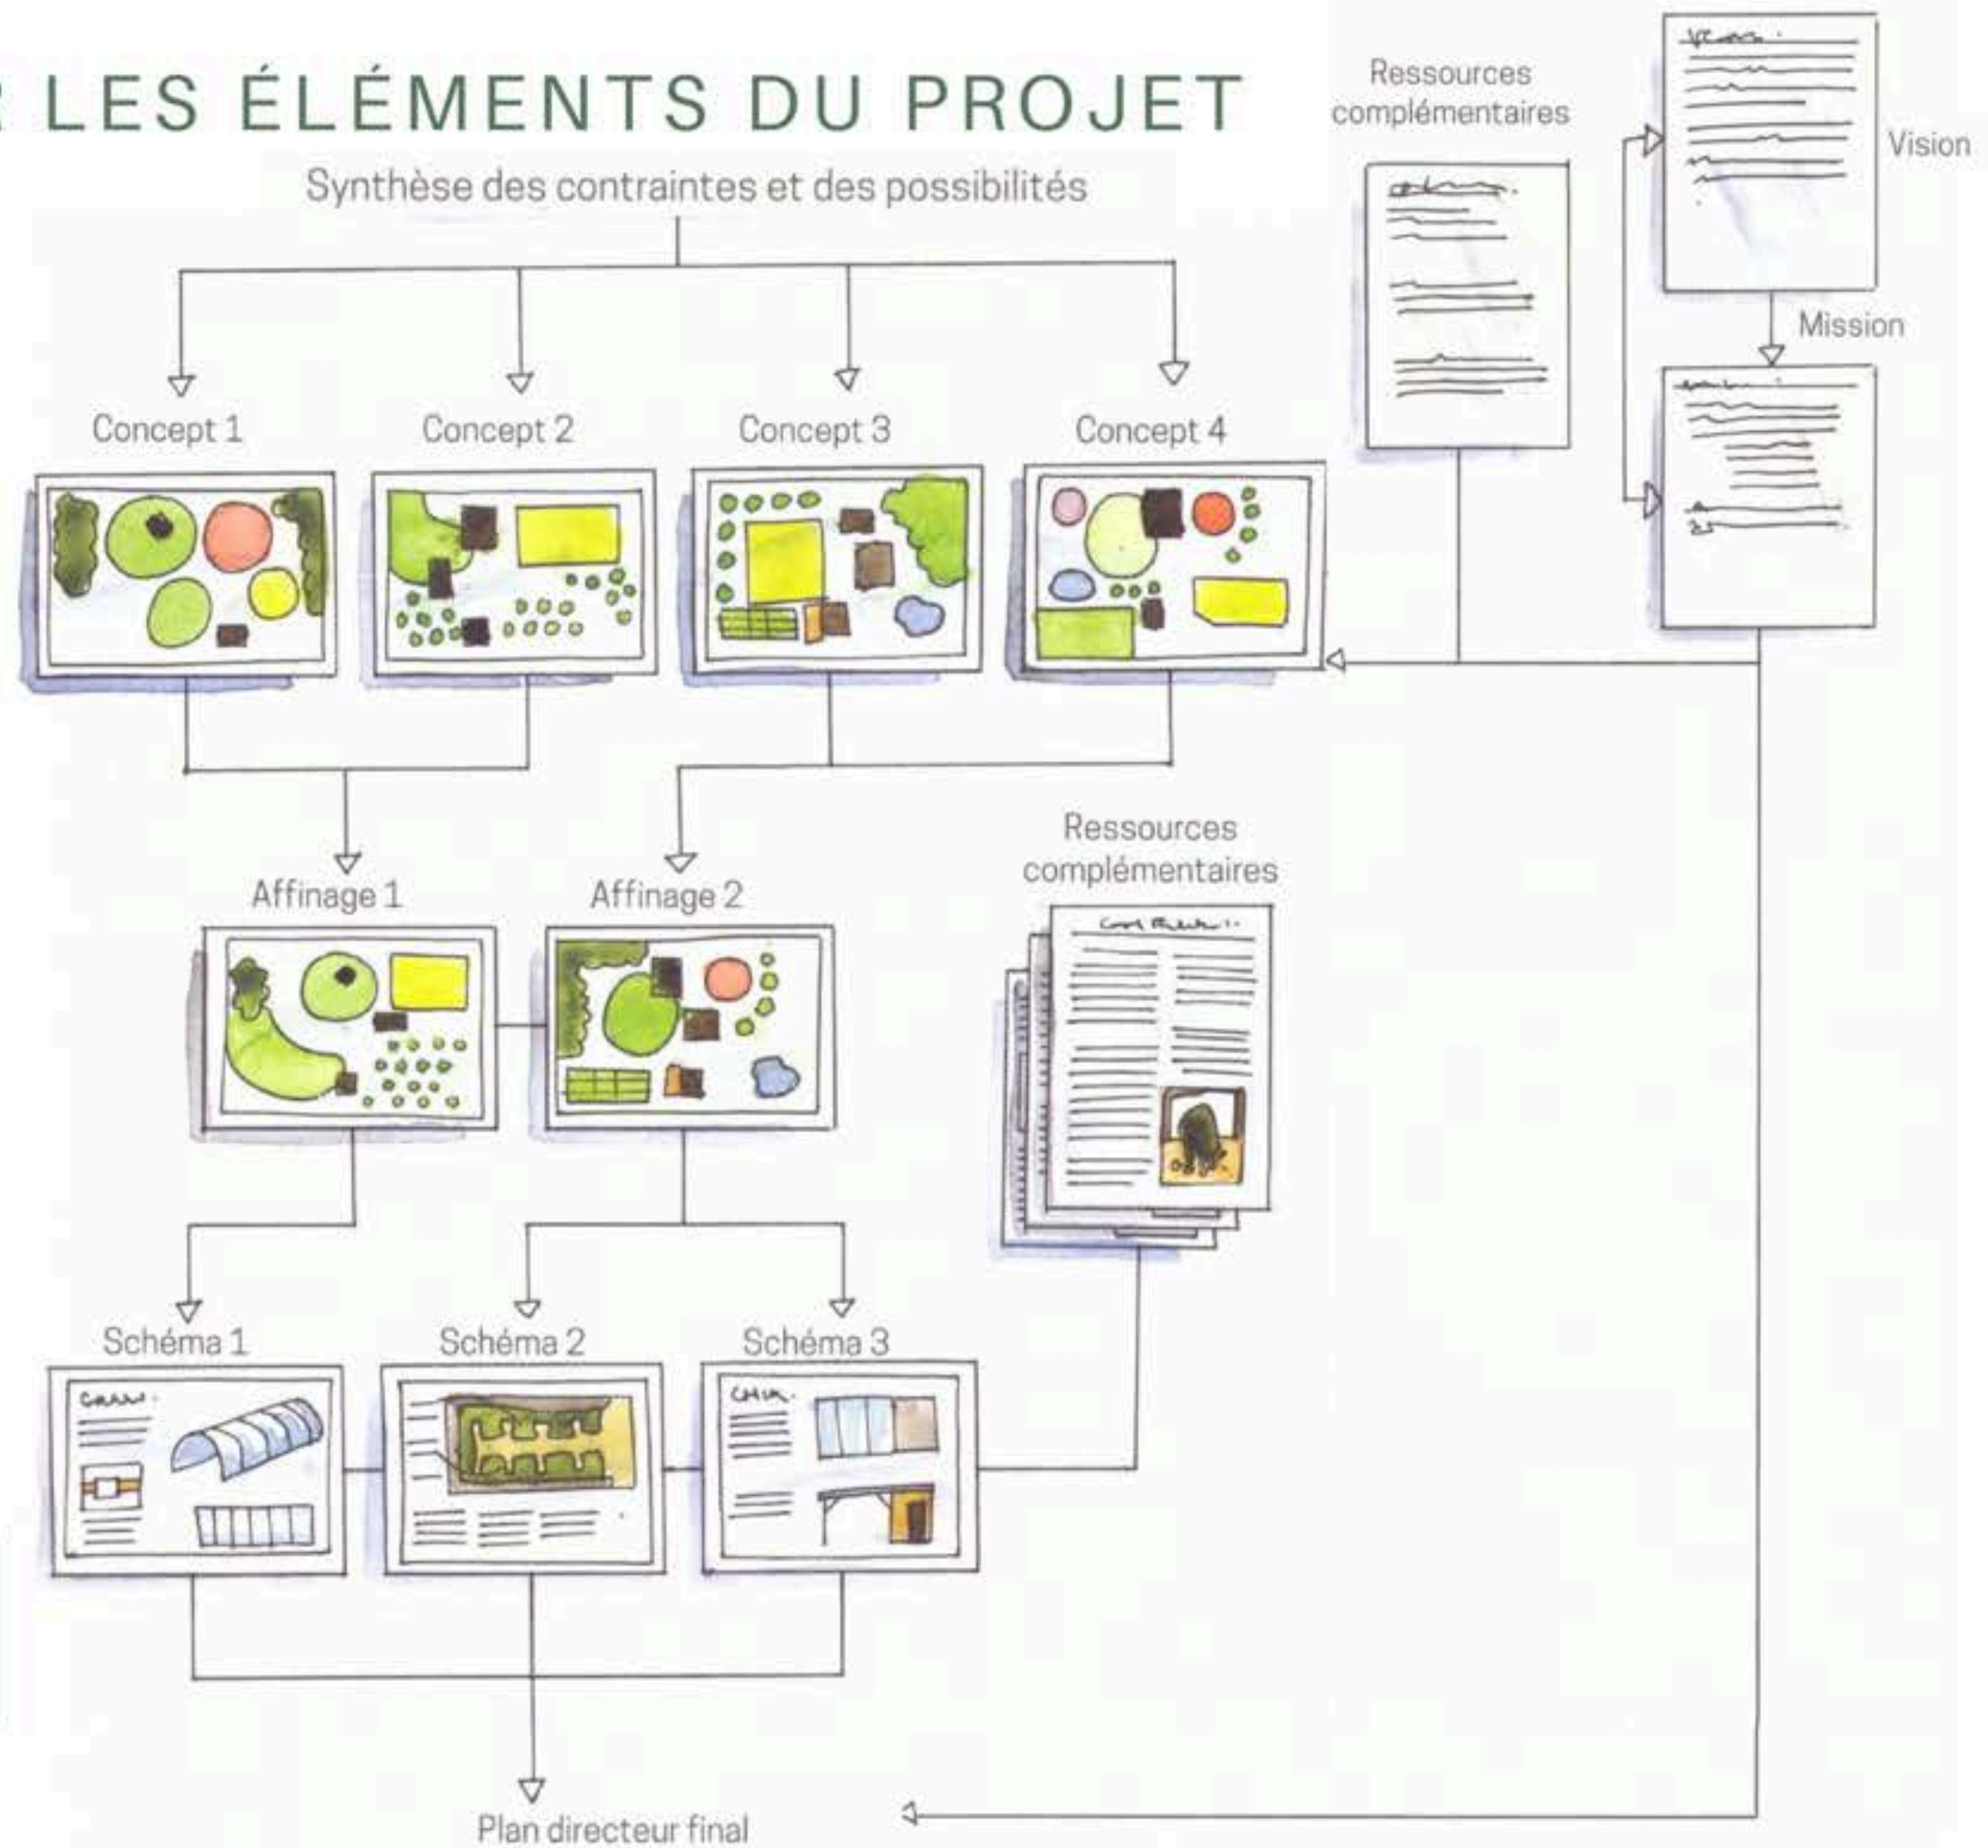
R LES ÉLÉMENTS DU PROJET

Synthèse des contraintes et des possibilités

Ressources complémentaires

Vision

Mission

Concept 1

Concept 2

Concept 3

Concept 4

Affinage 1

Affinage 2

Ressources complémentaires

Schéma 1

Schéma 2

Schéma 3

Plan directeur final